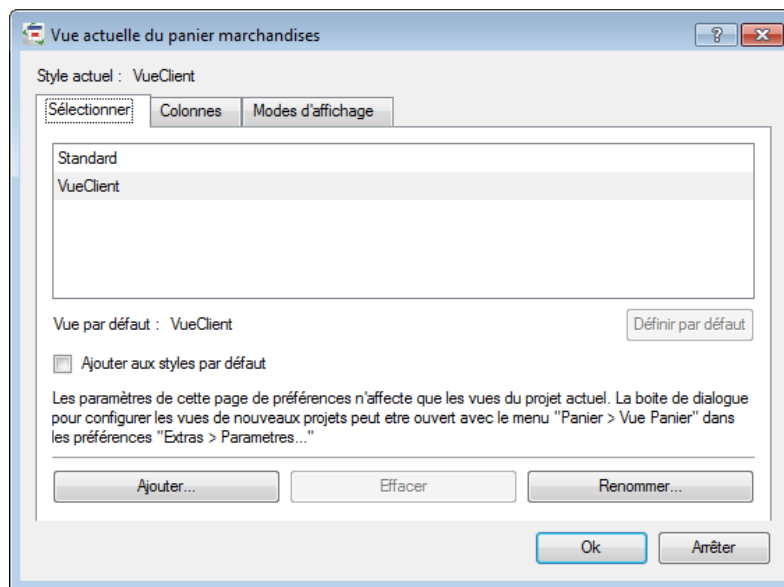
Vue actuelle du panier marchandises

?

Style actuel : VueClient

Sélectionner | Colonnes | Modes d'affichage

Standard
VueClient

Vue par défaut : VueClient

Définir par défaut

Ajouter aux styles par défaut

Les paramètres de cette page de préférences n'affecte que les vues du projet actuel. La boite de dialogue pour configurer les vues de nouveaux projets peut etre ouvert avec le menu "Panier > Vue Panier" dans les préférences "Extras > Parametres..."

Ajouter...

Effacer

Renommer...

Ok

Arrêter